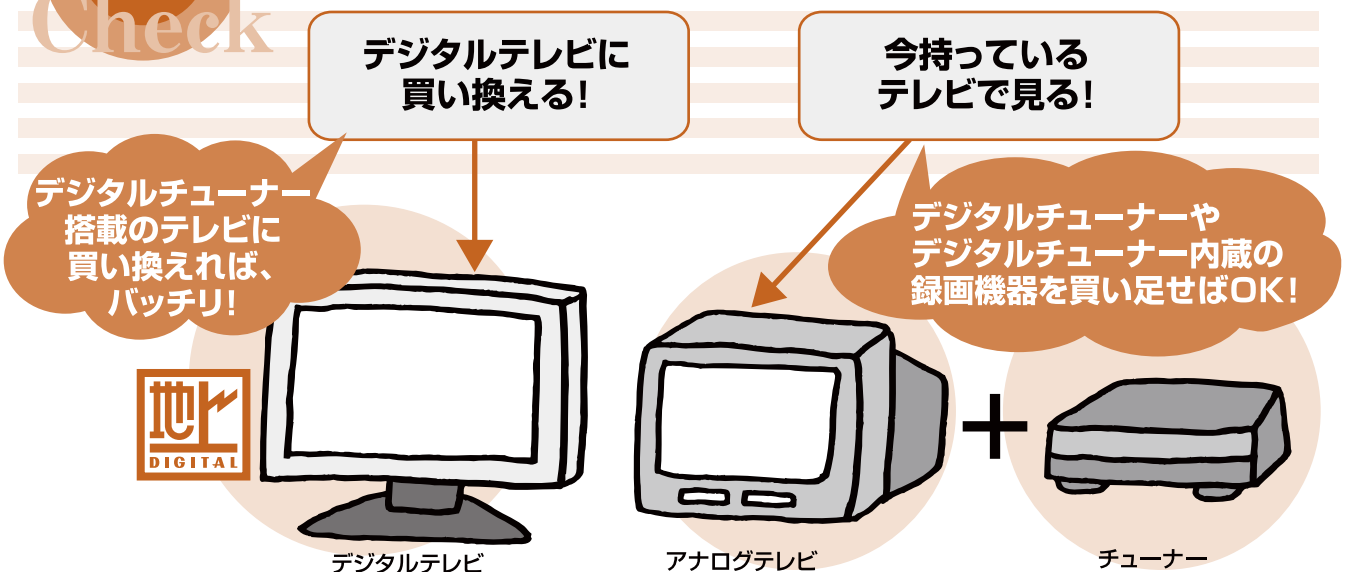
Check

デジタルテレビに
買い換える!

今持っている
テレビで見る!

デジタルチューナー
搭載のテレビに
買い換えれば、
バッチリ!

デジタルチューナーや
デジタルチューナー内蔵の
録画機器を買い足せばOK!

地デジ
DIGITAL

デジタルテレビ

アナログテレビ

+

チューナー